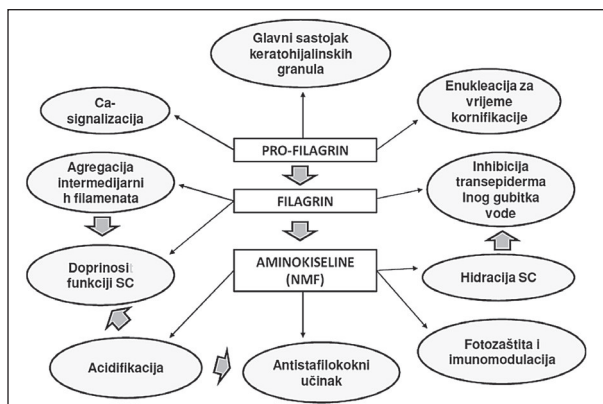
Glavni sastojak keratohijalinskih granula

Ca-signalizacija

Enukleacija za vrijeme kornifikacije

PRO-FILAGRIN

Agregacija intermedijarnih filamenata

FILAGRIN

Inhibicija transepidermalnog gubitka vode

Doprinosit funkciji SC

AMINOKISELINE (NMF)

Hidracija SC

Acidifikacija

Antistafilokokni učinak

Fotozaštita i imunomodulacija